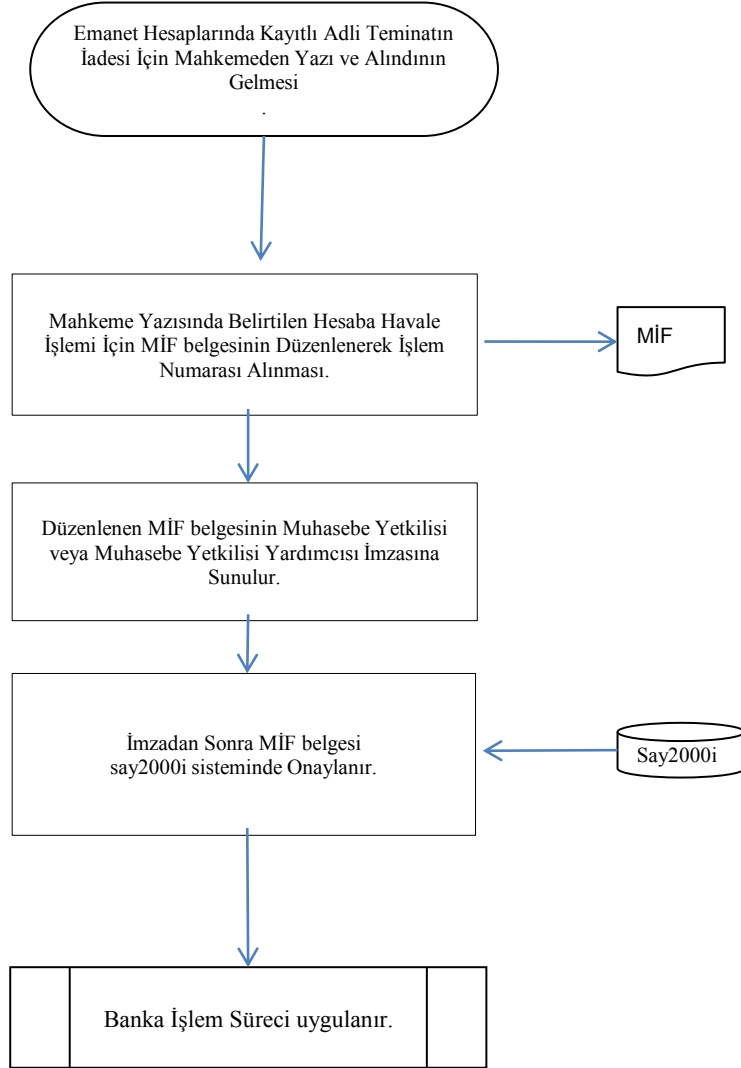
Emanet Hesaplarında Kayıtlı Adli Teminatın İadesi İçin Mahkemeden Yazı ve Alındının Gelmesi
.

Mahkeme Yazısında Belirtilen Hesaba Havale İşlemi İçin MİF belgesinin Düzenlenerek İşlem Numarası Alınması.

MİF

Düzenlenen MİF belgesinin Muhasebe Yetkilisi veya Muhasebe Yetkilisi Yardımcısı İmzasına Sunulur.

İmzadan Sonra MİF belgesi say2000i sisteminde Onaylanır.

Say2000i

Banka İşlem Süreci uygulanır.